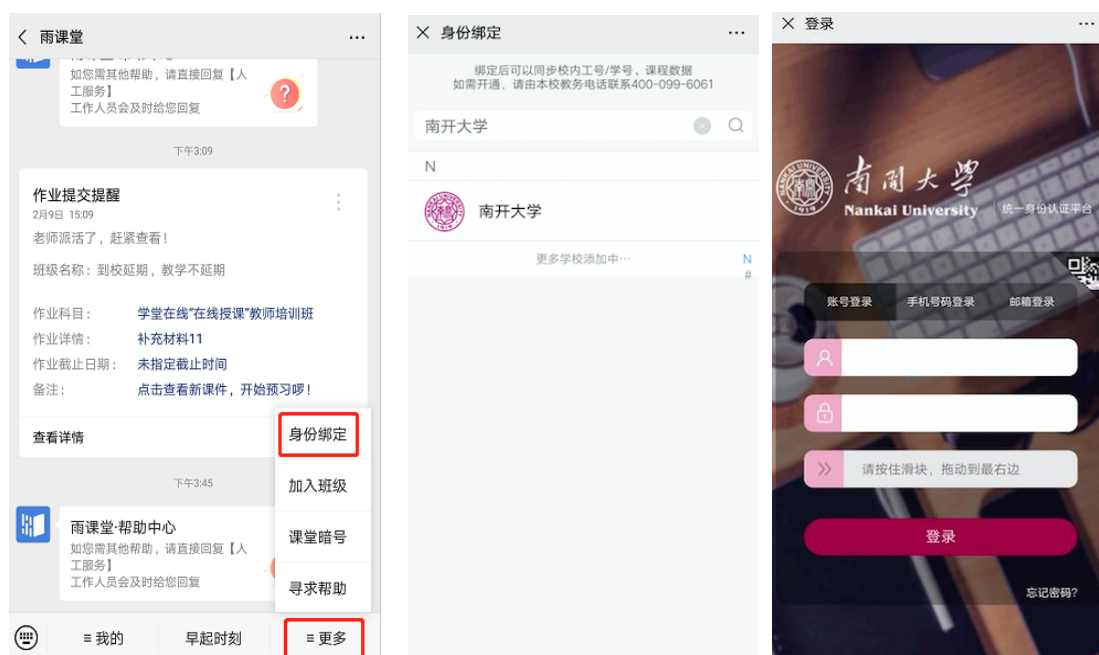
雨课堂

如您需其他帮助，请直接回复【人工服务】
工作人员会及时给您回复

下午3:09

作业提交提醒
2月9日 15:09
老师派活了，赶紧查看！

班级名称：到校延期，教学不延期

作业科目： 学堂在线"在线授课"教师培训班
作业详情： 补充材料11
作业截止日期： 未指定截止时间
备注： 点击查看新课件，开始预习哕！

查看详情

下午3:45

雨课堂·帮助中心
如您需其他帮助，请直接回复【人工服务】
工作人员会及时给您回复

身份绑定
加入班级
课堂暗号
寻求帮助

≡ 我的
早起时刻
≡ 更多

身份绑定

绑定后可以同步校内工号/学号、课程数据
如需开通，请由本校教务电话联系400-099-6061

南开大学

N

南开大学

更多学校添加中…

N
#

登录

南開大學
Nankai University
统一身份认证平台

账号登录
手机号码登录
邮箱登录

请按住滑块，拖动到最右边

登录

忘记密码?